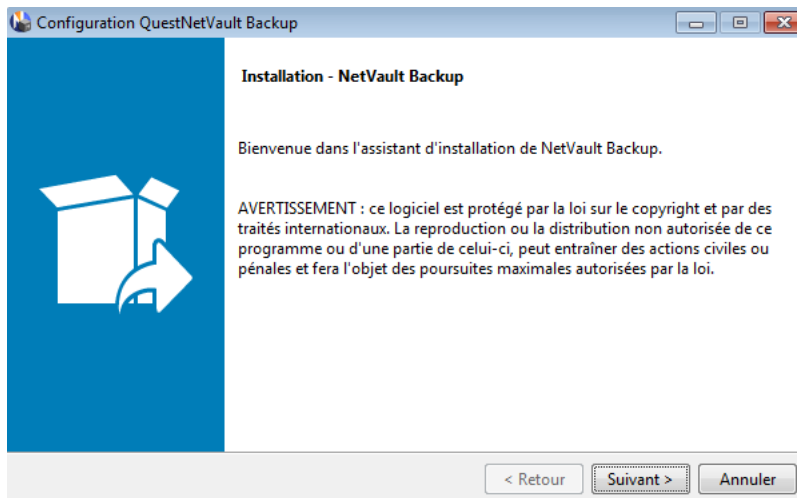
Configuration QuestNetVault Backup

Installation - NetVault Backup

Bienvenue dans l'assistant d'installation de NetVault Backup.

AVERTISSEMENT : ce logiciel est protégé par la loi sur le copyright et par des traités internationaux. La reproduction ou la distribution non autorisée de ce programme ou d'une partie de celui-ci, peut entraîner des actions civiles ou pénales et fera l'objet des poursuites maximales autorisées par la loi.

< Retour
Suivant >
Annuler